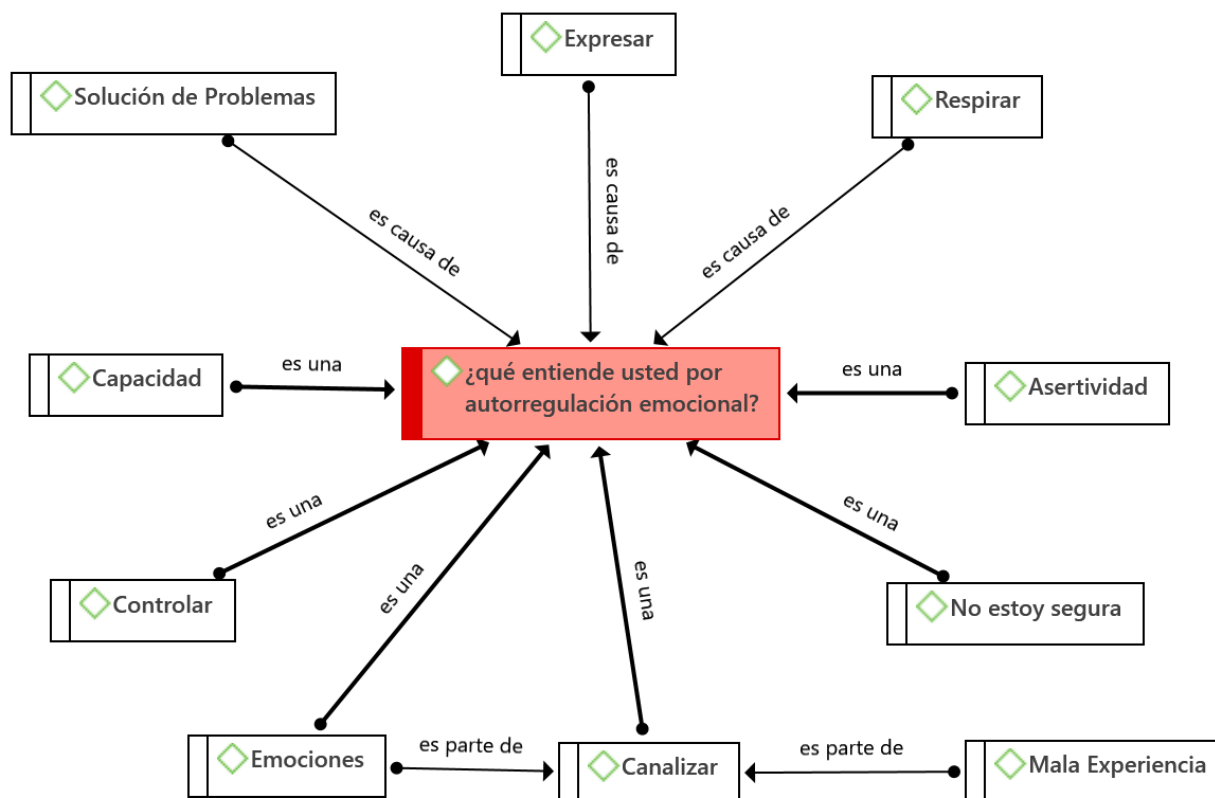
Expresar

Solución de Problemas

Respirar

es causa de

es causa de

es causa de

Capacidad

es una

¿qué entiende usted por autorregulación emocional?

es una

Asertividad

es una

es una

es una

es una

Controlar

No estoy segura

Emociones

es parte de

Canalizar

es parte de

Mala Experiencia